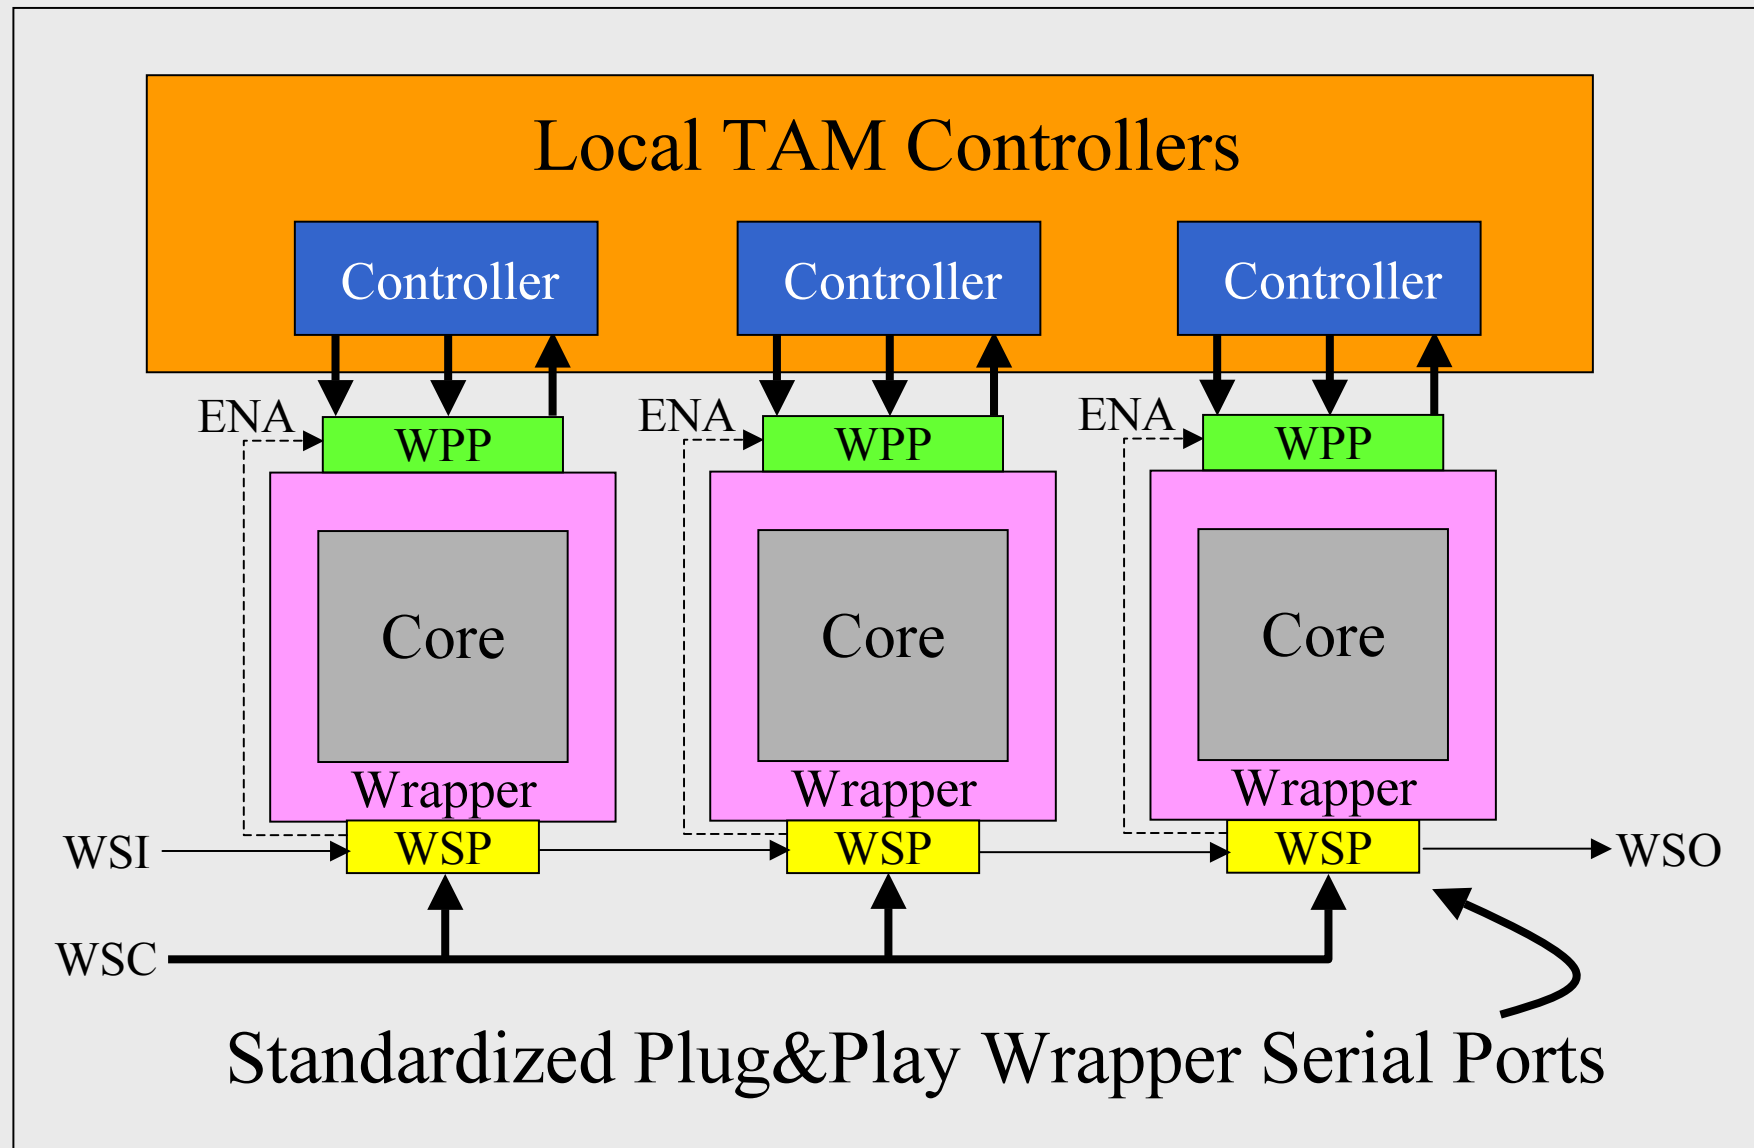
Local TAM Controllers

Controller

Controller

Controller

ENA

WPP

ENA

WPP

ENA

WPP

Core

Wrapper

Core

Wrapper

Core

Wrapper

WSI

WSP

WSP

WSP

WSO

WSC

Standardized Plug&Play Wrapper Serial Ports